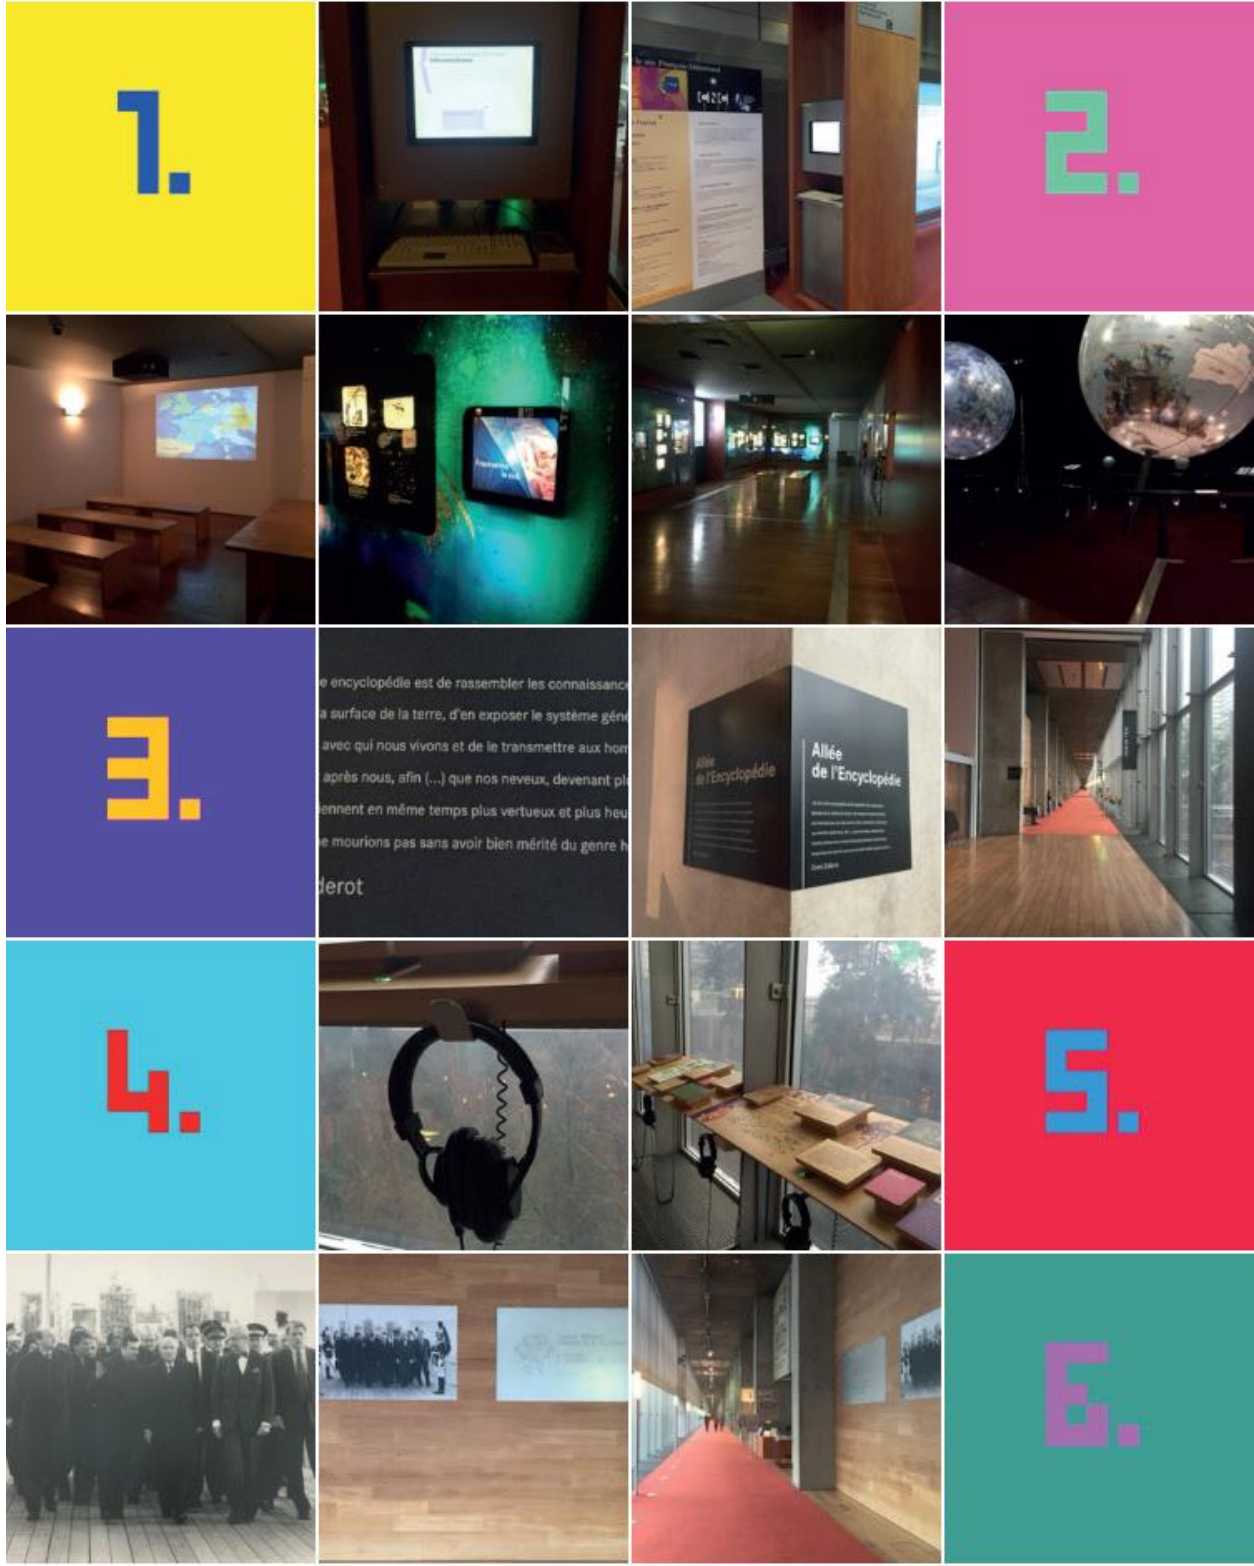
1.

2.

3.

e encyclopédie est de rassembler les connaissance
a surface de la terre, d'en exposer le système géné
avec qui nous vivons et de le transmettre aux hom
après nous, afin (...) que nos neveux, devenant pl
ennent en même temps plus vertueux et plus heu
e mourions pas sans avoir bien mérité du genre h
derot

Allée de l'Encyclopédie

Allée de l'Encyclopédie

4.

5.

6.